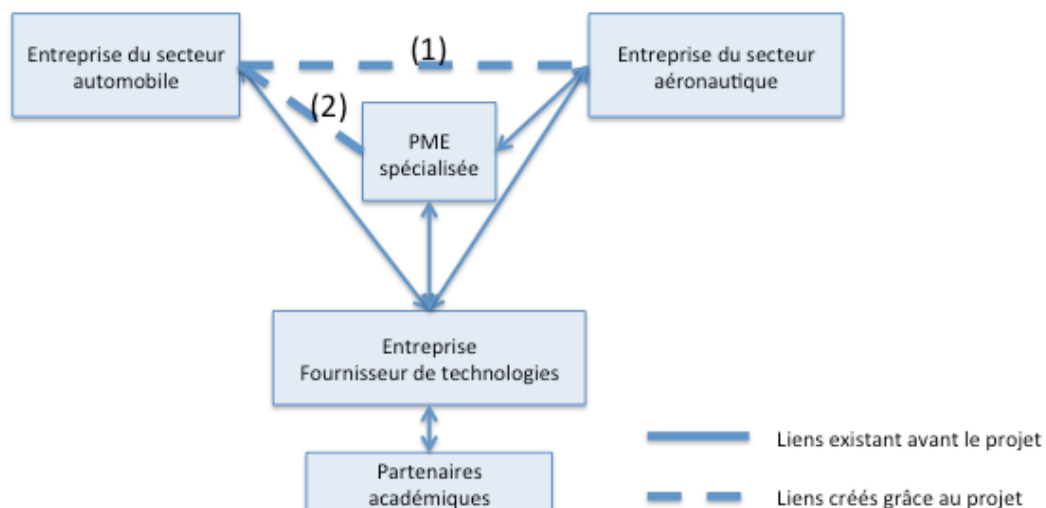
Entreprise du secteur automobile

(1)

Entreprise du secteur aéronautique

(2)

PME spécialisée

Entreprise Fournisseur de technologies

Partenaires académiques

Liens existant avant le projet

Liens créés grâce au projet